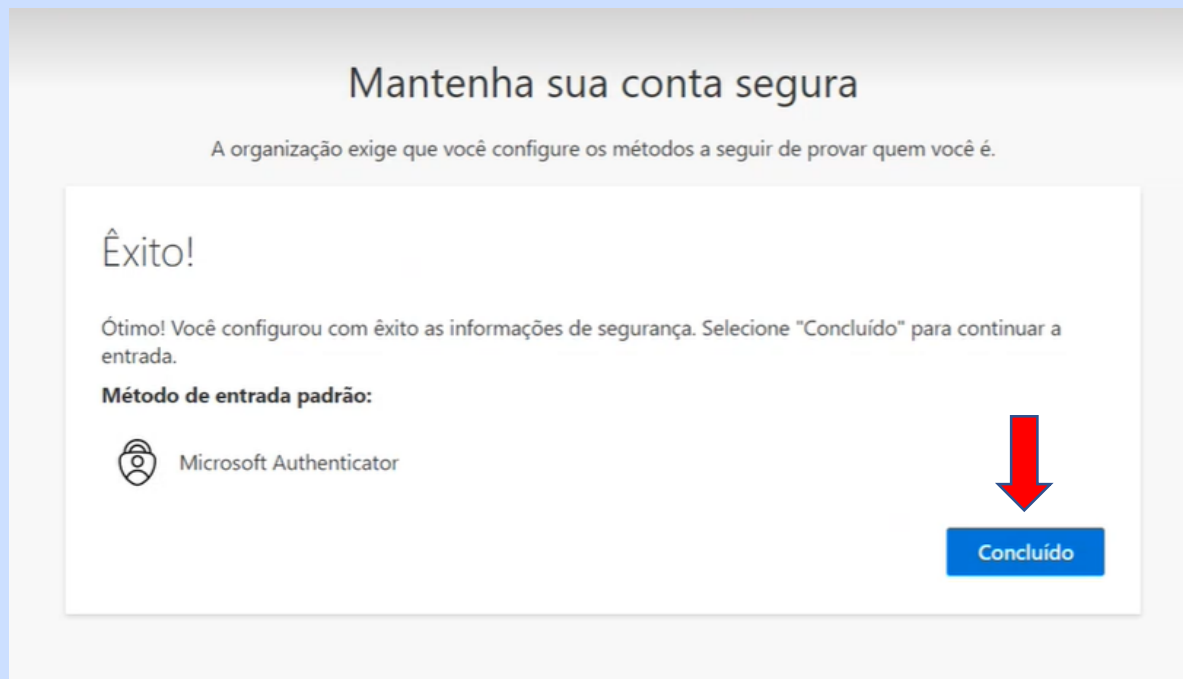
Mantenha sua conta segura

A organização exige que você configure os métodos a seguir de provar quem você é.

Êxito!

Ótimo! Você configurou com êxito as informações de segurança. Selecione "Concluído" para continuar a entrada.

**Método de entrada padrão:**

Microsoft Authenticator

Concluído